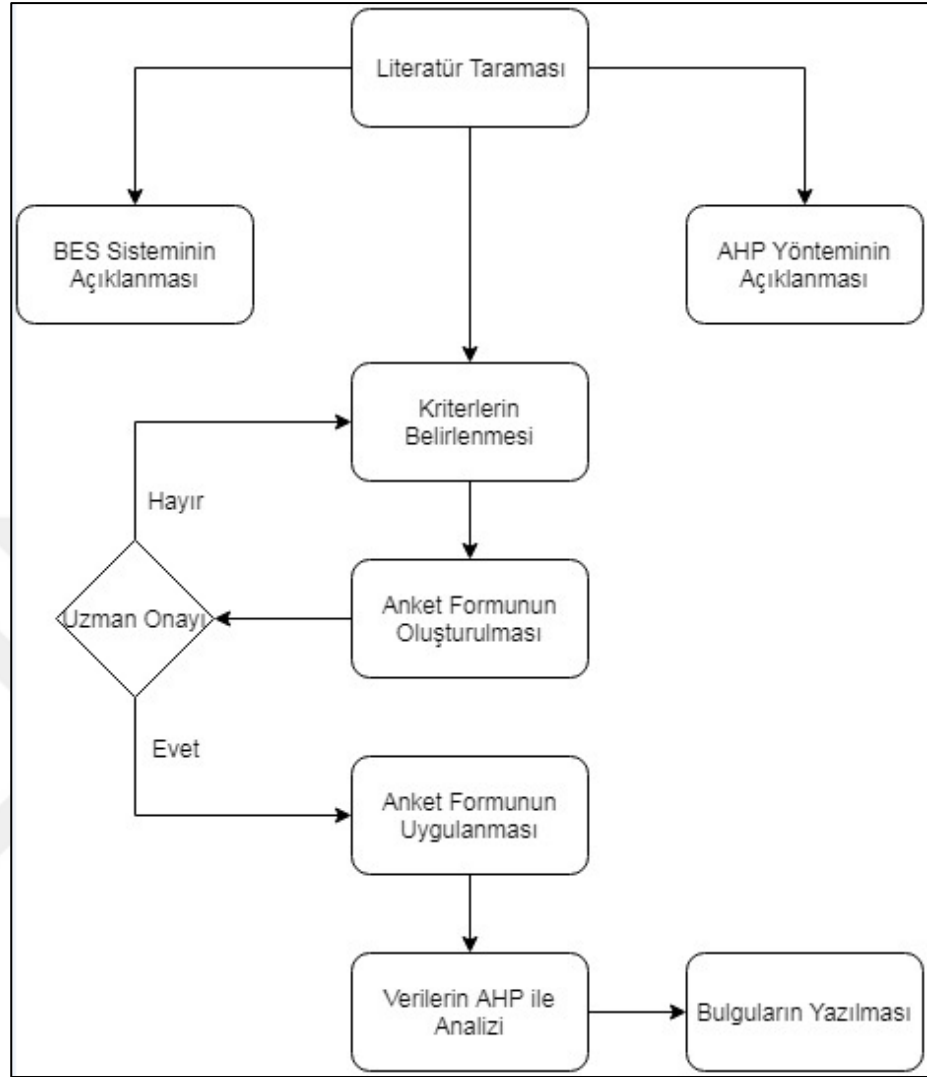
Literatür Taraması

BES Sisteminin Açıklanması

AHP Yönteminin Açıklanması

Kriterlerin Belirlenmesi

Hayır

Uzman Onayı

Anket Formunun Oluşturulması

Evet

Anket Formunun Uygulanması

Verilerin AHP ile Analizi

Bulguların Yazılması